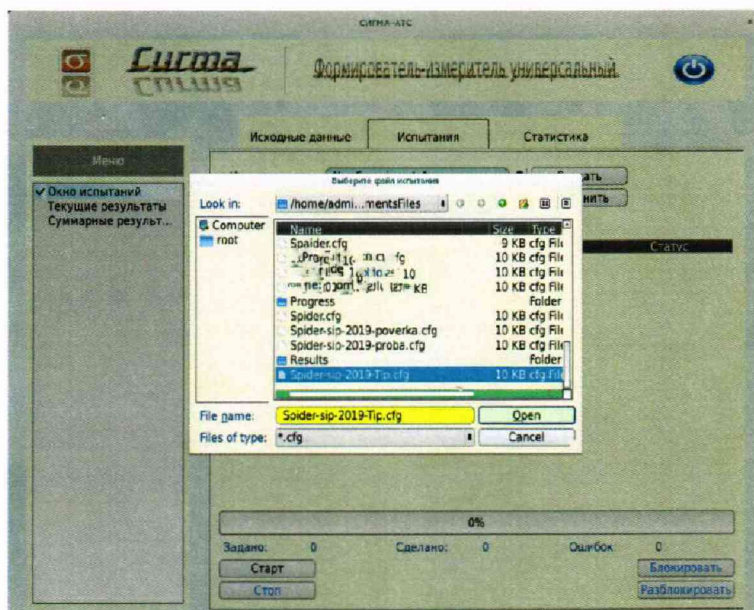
СИГМА-АТС

Сигма

Формирователь-измеритель универсальный

Исходные данные
Испытания
Статистика

Меню

✓ Окно испытаний
Текущие результаты
Суммарные результ...

Выберите файл испытания

Look in: /home/admi...mentsFiles

Computer
root

| Name | Size | Type |
|---|---|---|
| Spaider.cfg | 9 KB | cfg File |
| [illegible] | 10 KB | cfg File |
| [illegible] | 10 KB | cfg File |
| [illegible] | 10 KB | cfg File |
| Progress | | Folder |
| Spider.cfg | 10 KB | cfg File |
| Spider-sip-2019-poverka.cfg | 10 KB | cfg File |
| Spider-sip-2019-proba.cfg | 10 KB | cfg File |
| Results | | Folder |
| Spider-sip-2019-Tip.cfg | 10 KB | cfg File |

File name: Spider-sip-2019-Tip.cfg
Open
Files of type: *.cfg
Cancel

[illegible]ать
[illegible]нить
Статус

0%

Задано: 0
Сделано: 0
Ошибок 0

Старт
Стоп
Блокировать
Разблокировать